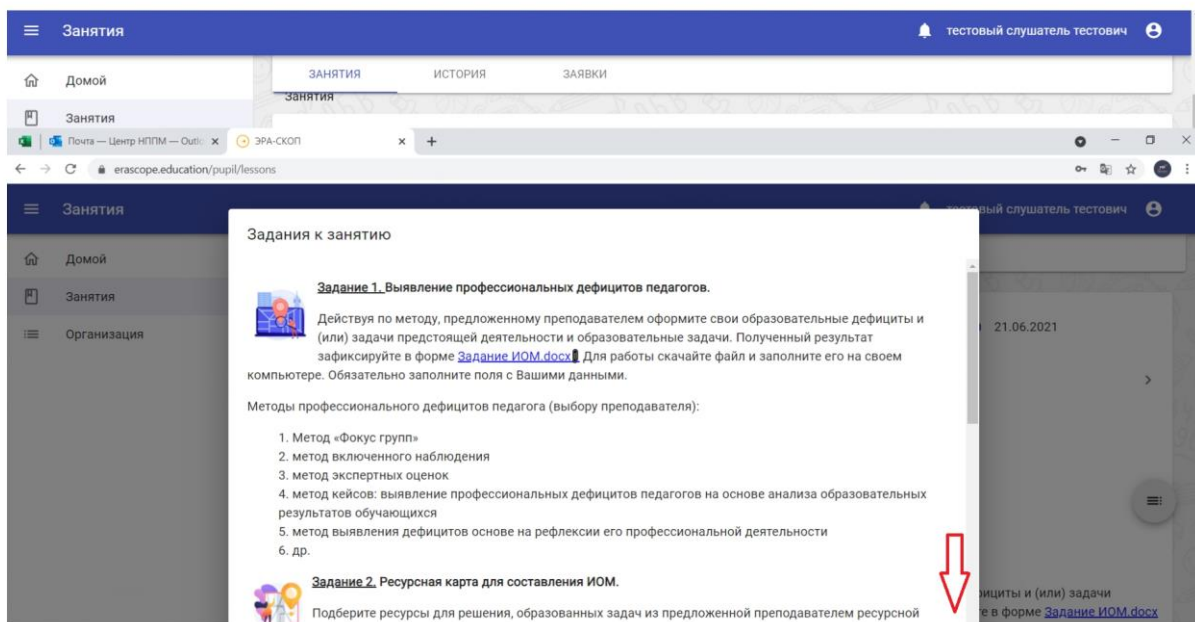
Занятия
тестовый слушатель тестович
Домой
Занятия
ЗАНЯТИЯ ИСТОРИЯ ЗАЯВКИ
Занятия
Почта — Центр НППМ — Outlo
ЭРА-СКОП
erascope.education/pupil/lessons
Занятия
тестовый слушатель тестович
Домой
Занятия
Организация
21.06.2021

Задания к занятию

Задание 1. Выявление профессиональных дефицитов педагогов.

Действуя по методу, предложенному преподавателем оформите свои образовательные дефициты и (или) задачи предстоящей деятельности и образовательные задачи. Полученный результат зафиксируйте в форме Задание ИОМ.docx. Для работы скачайте файл и заполните его на своем компьютере. Обязательно заполните поля с Вашими данными.

Методы профессионального дефицитов педагога (выбору преподавателя):

1. Метод «Фокус групп»
2. метод включенного наблюдения
3. метод экспертных оценок
4. метод кейсов: выявление профессиональных дефицитов педагогов на основе анализа образовательных результатов обучающихся
5. метод выявления дефицитов основе на рефлексии его профессиональной деятельности
6. др.

Задание 2. Ресурсная карта для составления ИОМ.

Подберите ресурсы для решения, образованных задач из предложенной преподавателем ресурсной

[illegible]фициты и (или) задачи
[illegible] в форме Задание ИОМ.docx